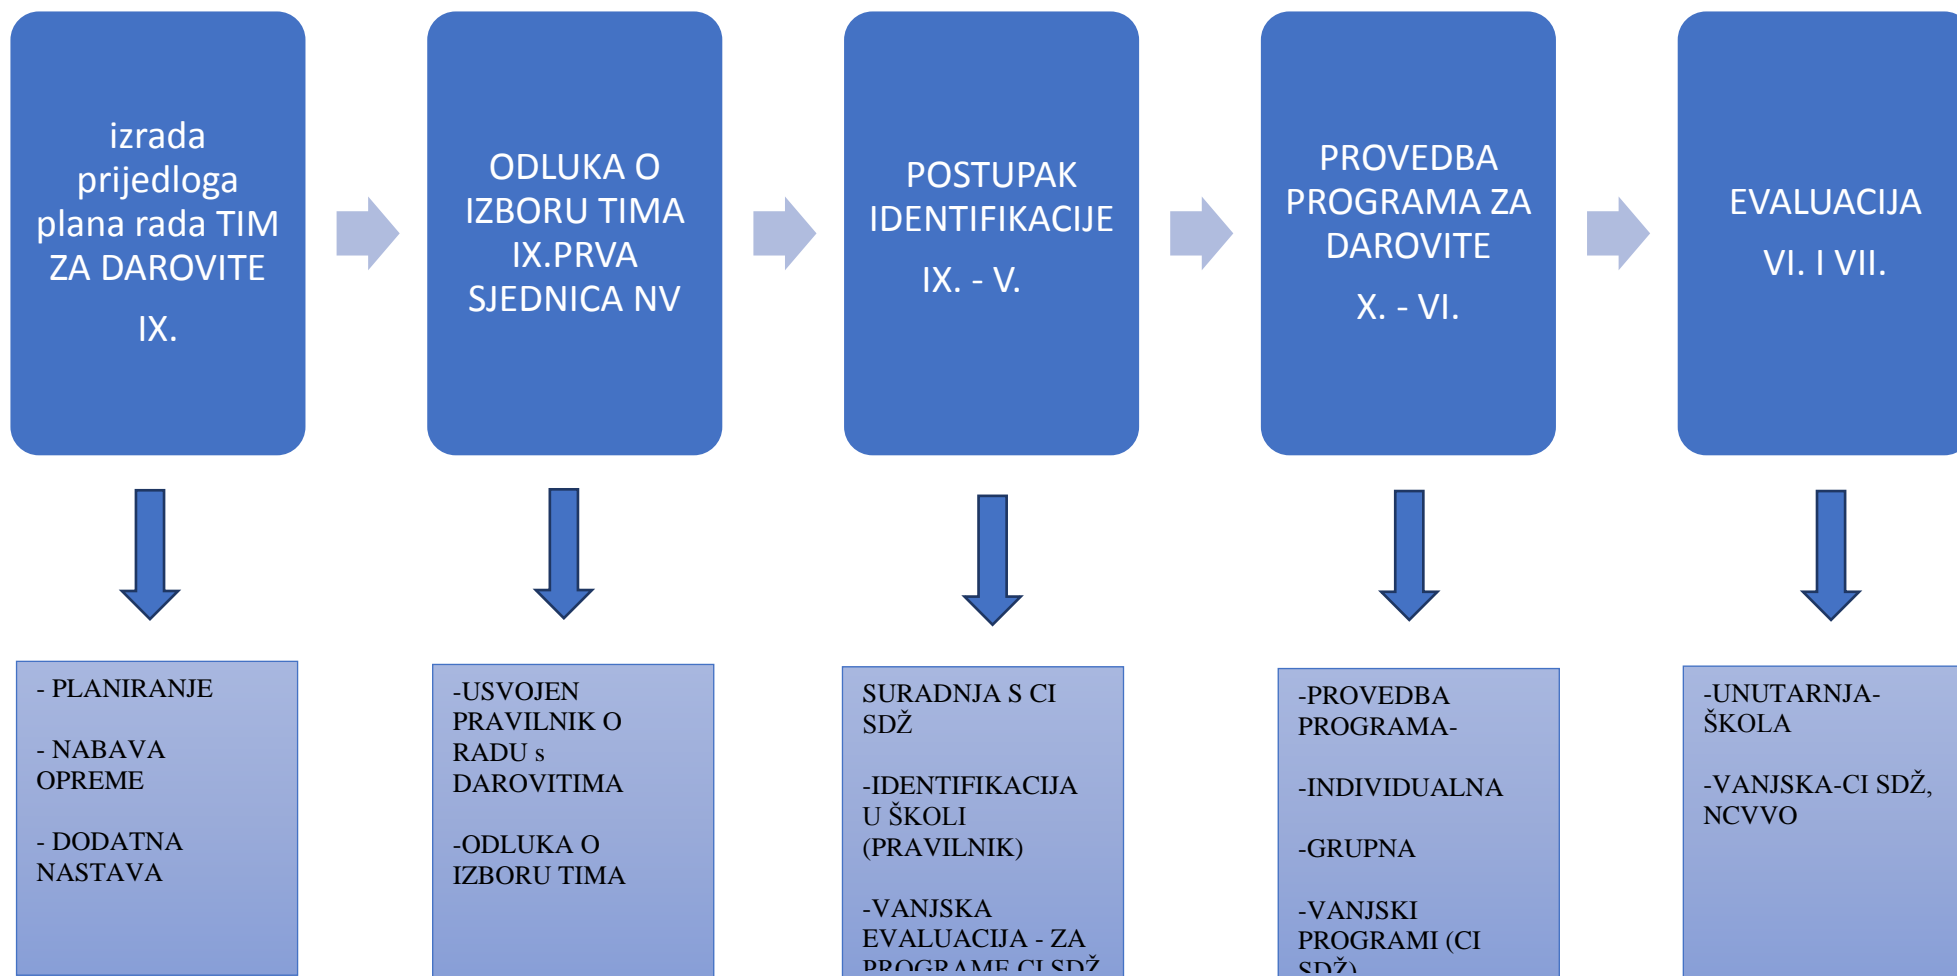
izrada prijedloga plana rada TIM ZA DAROVITE

IX.

ODLUKA O IZBORU TIMA IX.PRVA SJEDNICA NV

POSTUPAK IDENTIFIKACIJE

IX. - V.

PROVEDBA PROGRAMA ZA DAROVITE

X. - VI.

EVALUACIJA

VI. I VII.

- PLANIRANJE

- NABAVA OPREME

- DODATNA NASTAVA

-USVOJEN PRAVILNIK O RADU s DAROVITIMA

-ODLUKA O IZBORU TIMA

SURADNJA S CI SDŽ

-IDENTIFIKACIJA U ŠKOLI (PRAVILNIK)

-VANJSKA EVALUACIJA - ZA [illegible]

-PROVEDBA PROGRAMA-

-INDIVIDUALNA

-GRUPNA

-VANJSKI PROGRAMI (CI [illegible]

-UNUTARNJA-ŠKOLA

-VANJSKA-CI SDŽ, NCVVO